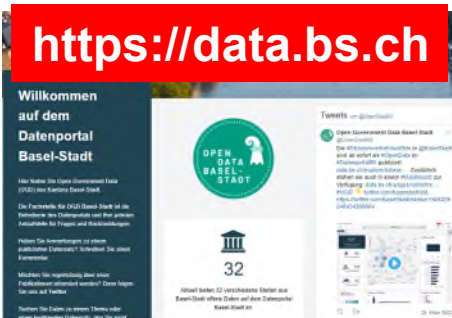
https://data.bs.ch

Willkommen auf dem Datenportal Basel-Stadt

Hier finden Sie Open Government Data (OGD) des Kantons Basel-Stadt.

Die Fachstelle für OGD Basel-Stadt ist die Betreiberin des Datenportals und Ihre primäre Anlaufstelle für Fragen und Rückmeldungen.

Haben Sie Anmerkungen zu einem publizierten Datensatz? Schreiben Sie einen Kommentar.

Möchten Sie regelmässig über neue Publikationen informiert werden? Dann folgen Sie uns auf Twitter.

Suchen Sie Daten zu einem Thema oder einem bestimmten Datensatz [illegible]

OPEN DATA BASEL-STADT

32

Aktuell bieten 32 verschiedene Stellen aus Basel-Stadt offene Daten auf dem Datenportal Basel-Stadt an.

Tweets von @OpenDataBS

Open Government Data Basel-Stadt @OpenDataBS

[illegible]

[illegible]